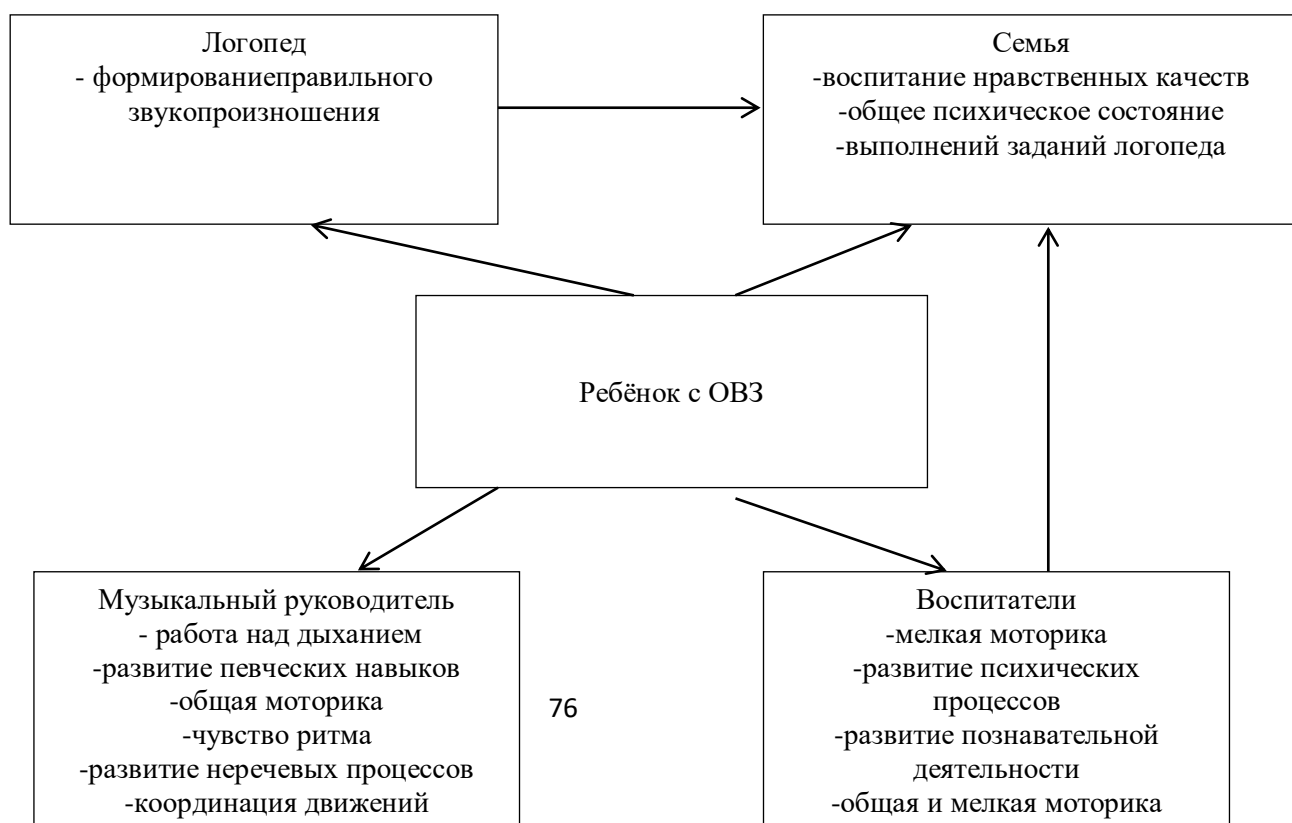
Логопед
- формированиеправильного звукопроизношения

Семья
-воспитание нравственных качеств
-общее психическое состояние
-выполнений заданий логопеда

Ребёнок с ОВЗ

Музыкальный руководитель
- работа над дыханием
-развитие певческих навыков
-общая моторика
-чувство ритма
-развитие неречевых процессов
-координация движений

76

Воспитатели
-мелкая моторика
-развитие психических процессов
-развитие познавательной деятельности
-общая и мелкая моторика